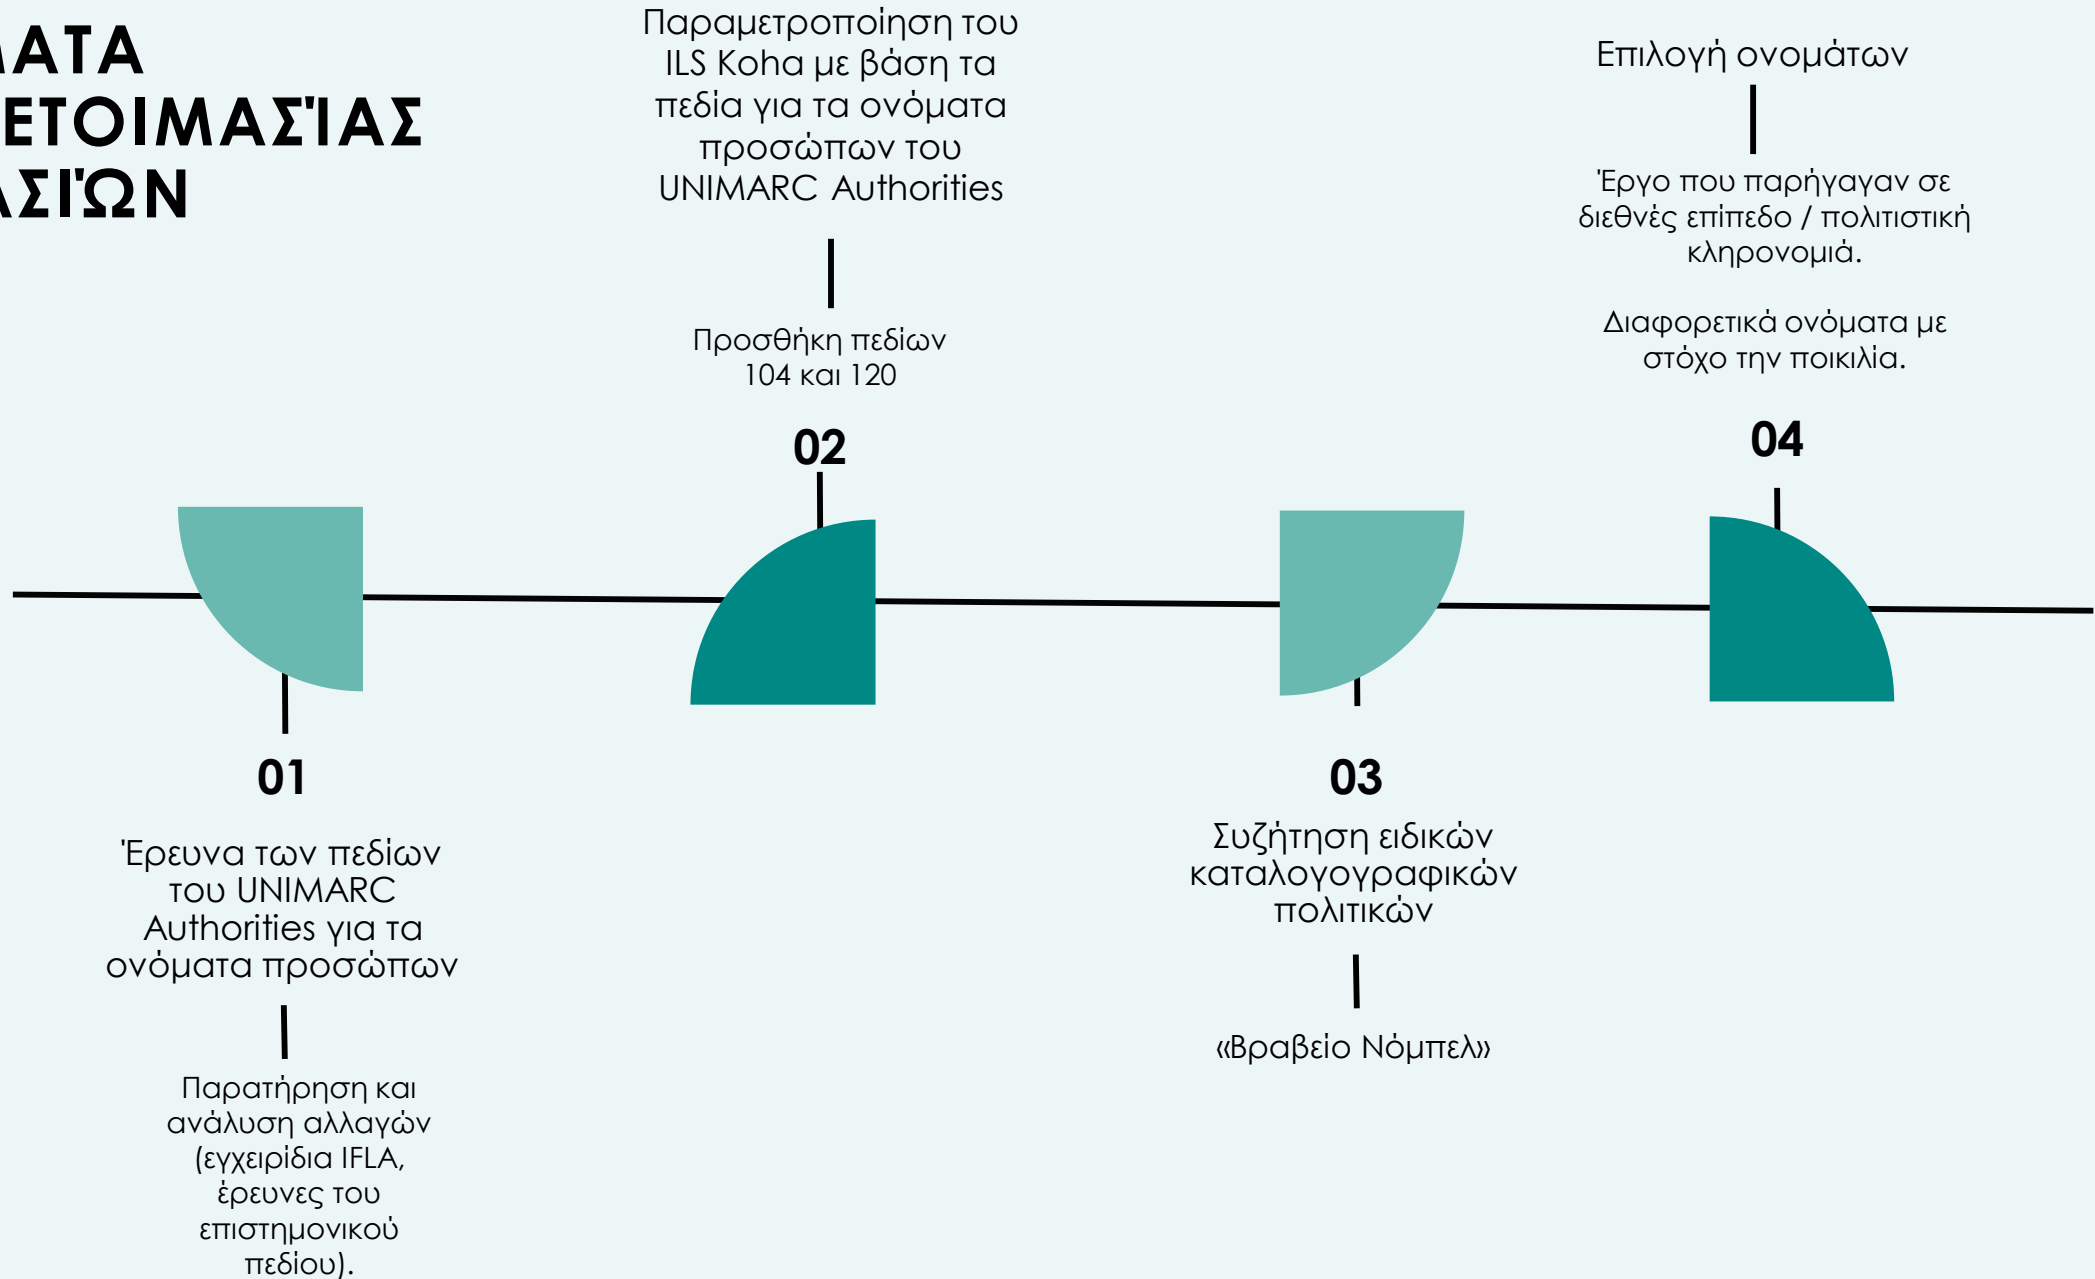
ΑΤΑ
ΕΤΟΙΜΑΣΊΑΣ
ΑΣΙΏΝ

Παραμετροποίηση του ILS Koha με βάση τα πεδία για τα ονόματα προσώπων του UNIMARC Authorities

Προσθήκη πεδίων 104 και 120

02

Επιλογή ονομάτων

Έργο που παρήγαγαν σε διεθνές επίπεδο / πολιτιστική κληρονομιά.

Διαφορετικά ονόματα με στόχο την ποικιλία.

04

01

Έρευνα των πεδίων του UNIMARC Authorities για τα ονόματα προσώπων

Παρατήρηση και ανάλυση αλλαγών (εγχειρίδια IFLA, έρευνες του επιστημονικού πεδίου).

03

Συζήτηση ειδικών καταλογογραφικών πολιτικών

«Βραβείο Νόμπελ»